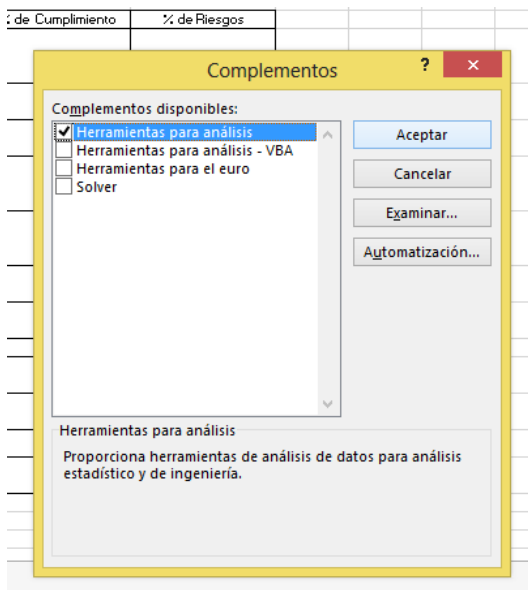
% de Cumplimiento | % de Riesgos

Complementos

?

Complementos disponibles:

Herramientas para análisis
Herramientas para análisis - VBA
Herramientas para el euro
Solver

Aceptar
Cancelar
Examinar...
Automatización...

Herramientas para análisis

Proporciona herramientas de análisis de datos para análisis estadístico y de ingeniería.